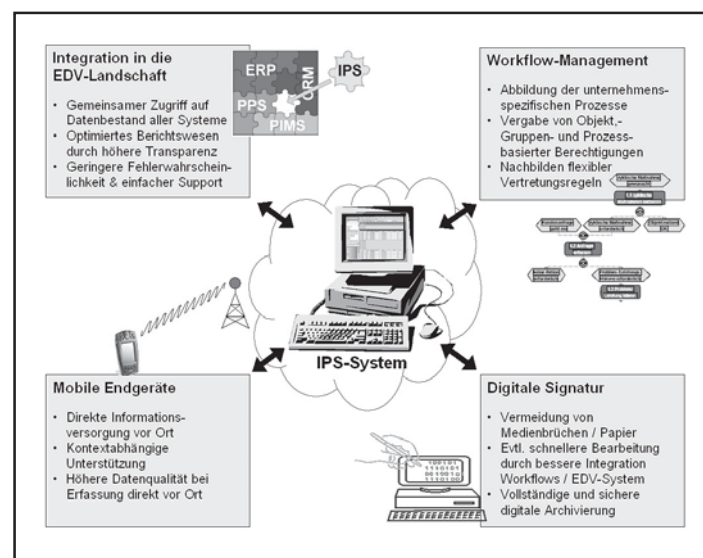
Integration in die EDV-Landschaft

- Gemeinsamer Zugriff auf Datenbestand aller Systeme
- Optimiertes Berichtswesen durch höhere Transparenz
- Geringere Fehlerwahrscheinlichkeit & einfacher Support

ERP
PPS
CRM
PIMS
IPS

Workflow-Management

- Abbildung der unternehmensspezifischen Prozesse
- Vergabe von Objekt,- Gruppen- und Prozessbasierter Berechtigungen
- Nachbilden flexibler Vertretungsregeln

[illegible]

IPS-System

Mobile Endgeräte

- Direkte Informationsversorgung vor Ort
- Kontextabhängige Unterstützung
- Höhere Datenqualität bei Erfassung direkt vor Ort

Digitale Signatur

- Vermeidung von Medienbrüchen / Papier
- Evtl. schnellere Bearbeitung durch bessere Integration Workflows / EDV-System
- Vollständige und sichere digitale Archivierung